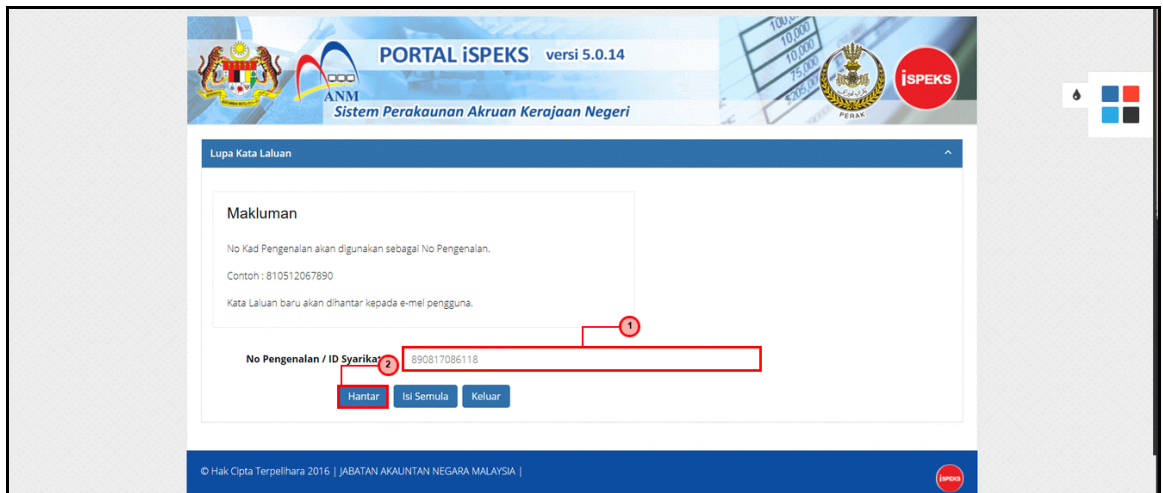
ANM

PORTAL iSPEKS versi 5.0.14

Sistem Perakaunan Akruan Kerajaan Negeri

iSPEKS

PERAK

Lupa Kata Laluan

Makluman

No Kad Pengenalan akan digunakan sebagai No Pengenalan.

Contoh : 810512067890

Kata Laluan baru akan dihantar kepada e-mel pengguna.

1

No Pengenalan / ID Syarikat 890817086118

2

Hantar Isi Semula Keluar

© Hak Cipta Terpelihara 2016 | JABATAN AKAUNTAN NEGARA MALAYSIA |

iSPEKS